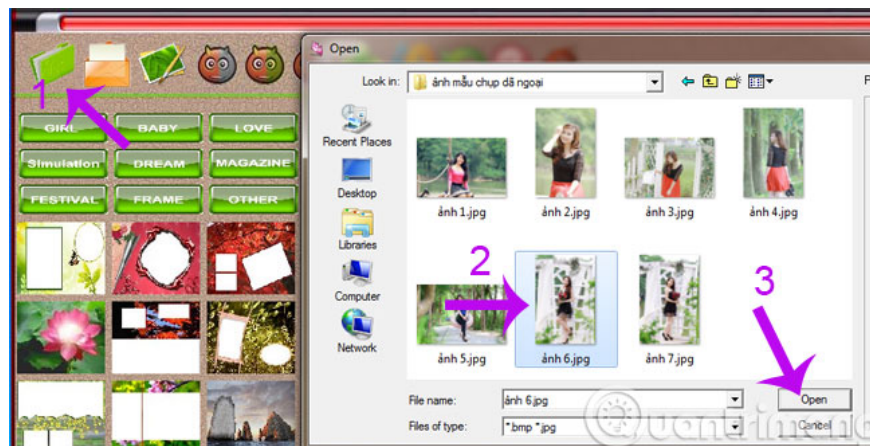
1

GIRL
BABY
LOVE
Simulation
DREAM
MAGAZINE
FESTIVAL
FRAME
OTHER

Open

Look in: ảnh mẫu chụp dã ngoại

Recent Places
Desktop
Libraries
Computer
Network

ảnh 1.jpg
ảnh 2.jpg
ảnh 3.jpg
ảnh 4.jpg
ảnh 5.jpg
ảnh 6.jpg
ảnh 7.jpg

2

3

File name: ảnh 6.jpg
Files of type: *.bmp *.jpg

Open
Cancel

Quantrimang